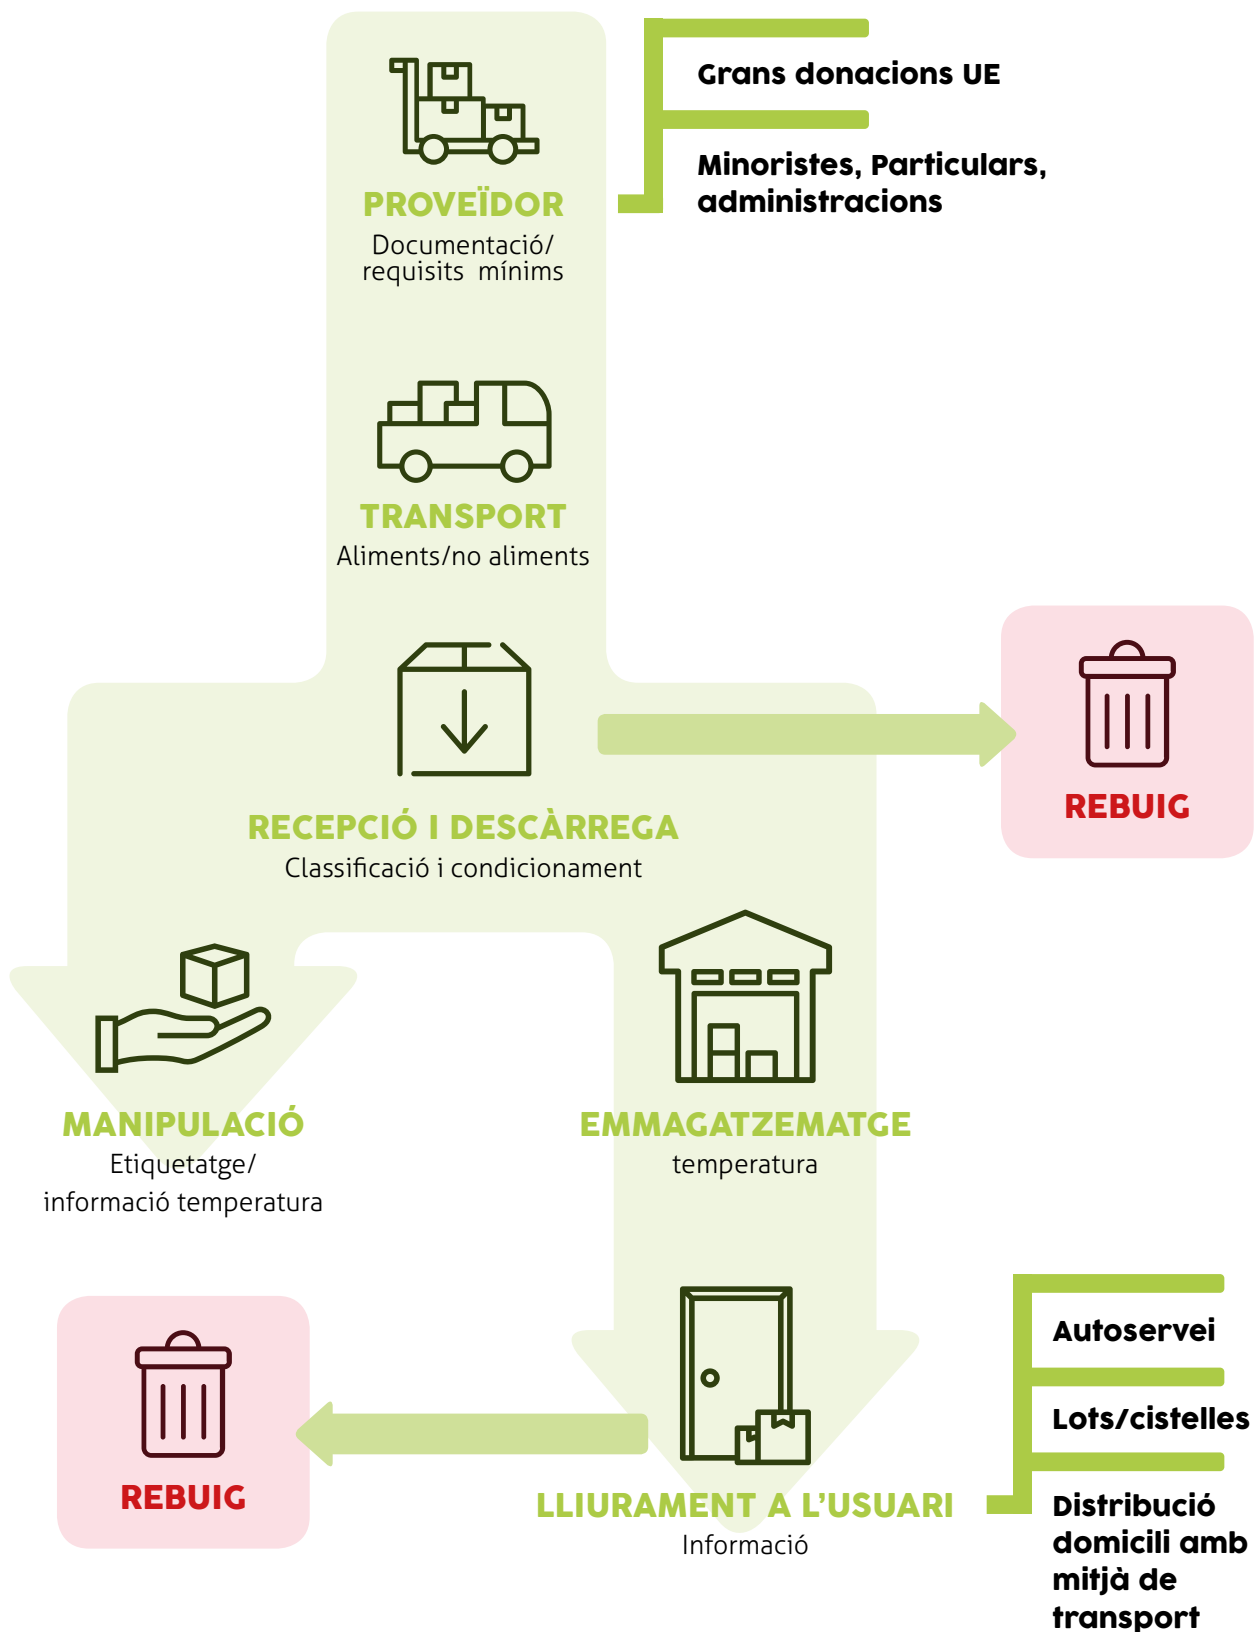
Grans donacions UE

Minoristes, Particulars, administracions

PROVEÏDOR
Documentació/ requisits mínims

TRANSPORT
Aliments/no aliments

RECEPCIÓ I DESCÀRREGA
Classificació i condicionament

REBUIG

MANIPULACIÓ
Etiquetatge/ informació temperatura

EMMAGATZEMATGE
temperatura

REBUIG

LLIURAMENT A L'USUARI
Informació

Autoservei

Lots/cistelles

Distribució domicili amb mitjà de transport